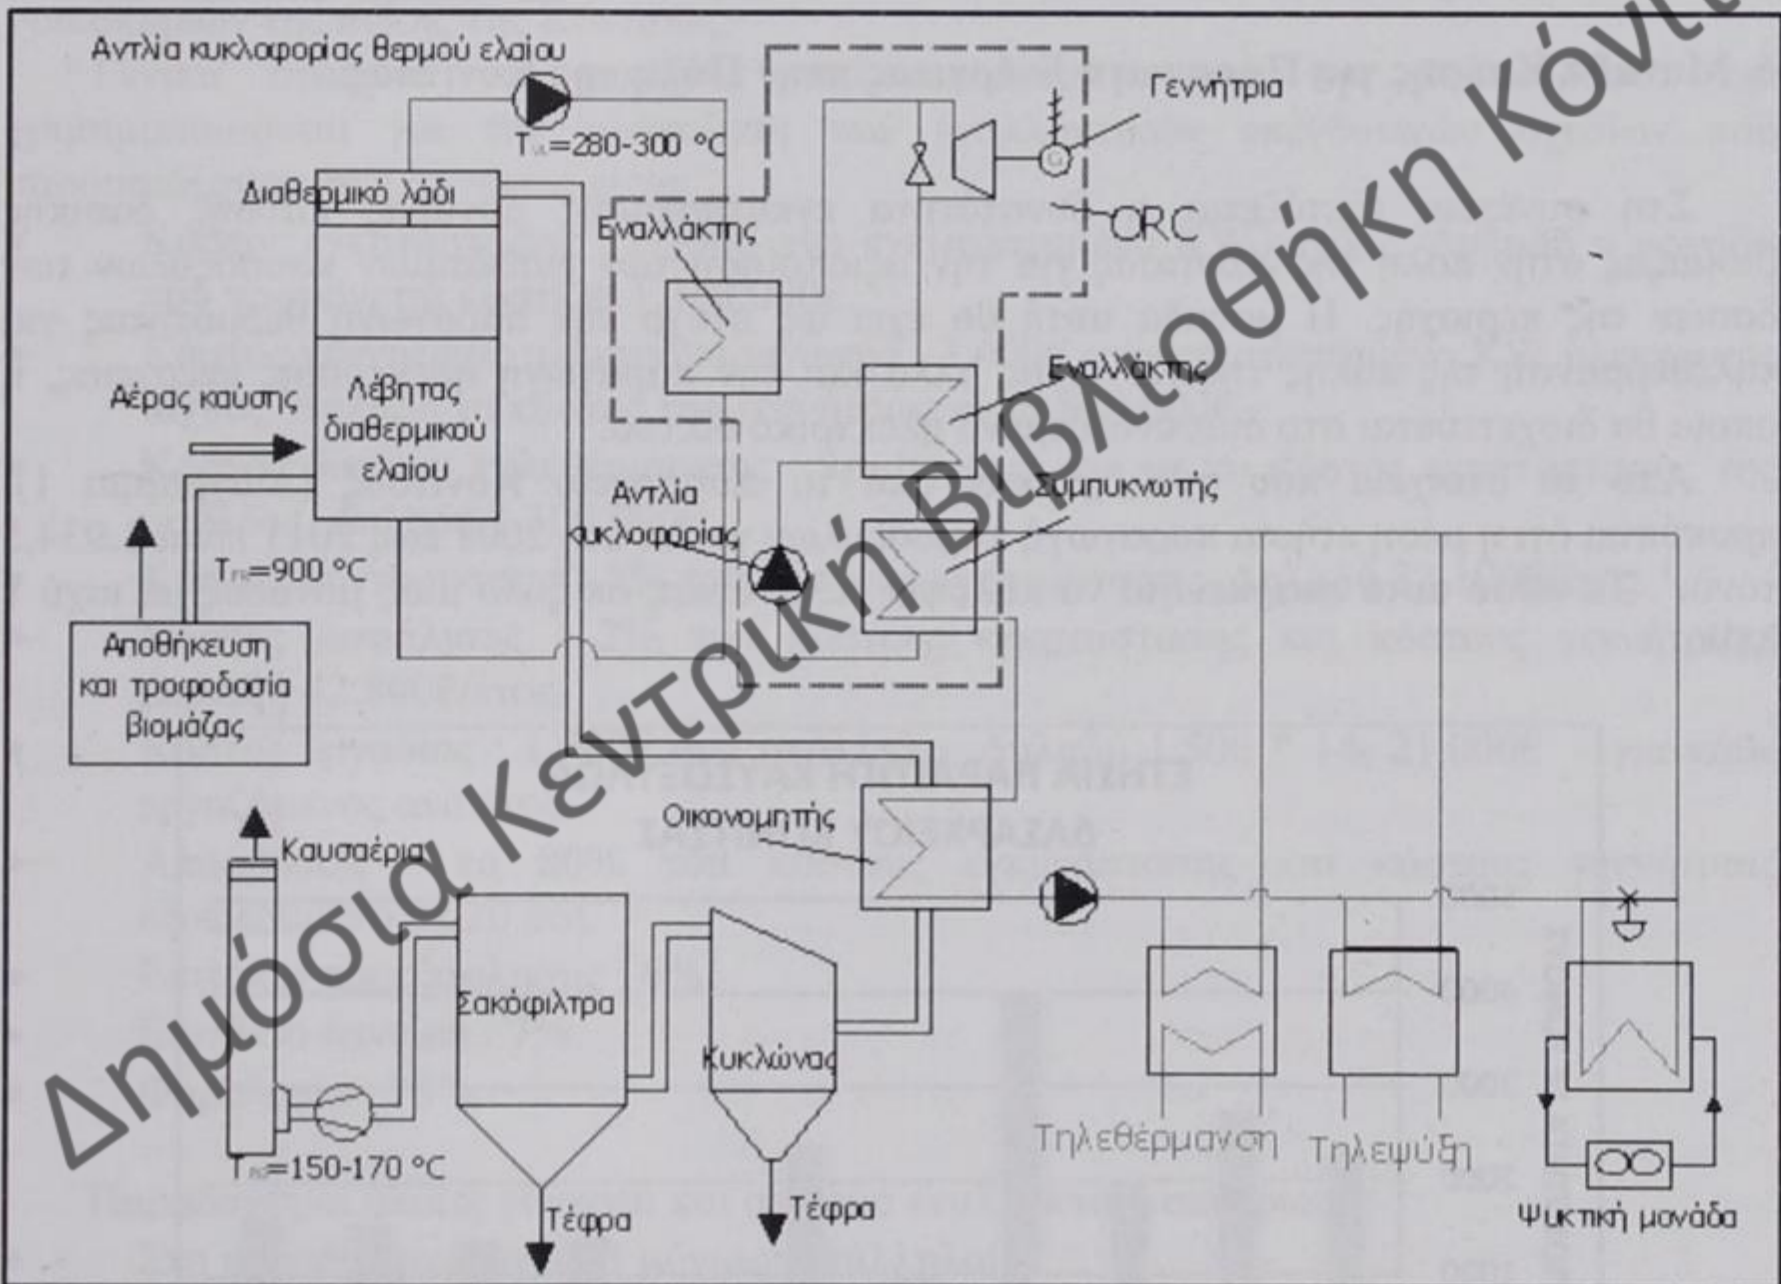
Αντλία κυκλοφορίας θερμού ελαίου

$T_{οι}$=280-300 °C

Γεννήτρια

ORC

Διαθερμικό λάδι

Εναλλάκτης

Λέβητας διαθερμικού ελαίου

Αέρας καύσης

Εναλλάκτης

Αντλία κυκλοφορίας

Συμπυκνωτής

$T_{fn}$=900 °C

Αποθήκευση και τροφοδοσία βιομάζας

Οικονομητής

Καυσαέρια

Σακόφιλτρα

Κυκλώνας

$T_{fo}$=150-170 °C

Τέφρα

Τέφρα

Τηλεθέρμανση

Τηλεψύξη

Ψυκτική μονάδα

Δημόσια Κεντρική Βιβλιοθήκη Κόνιτσας